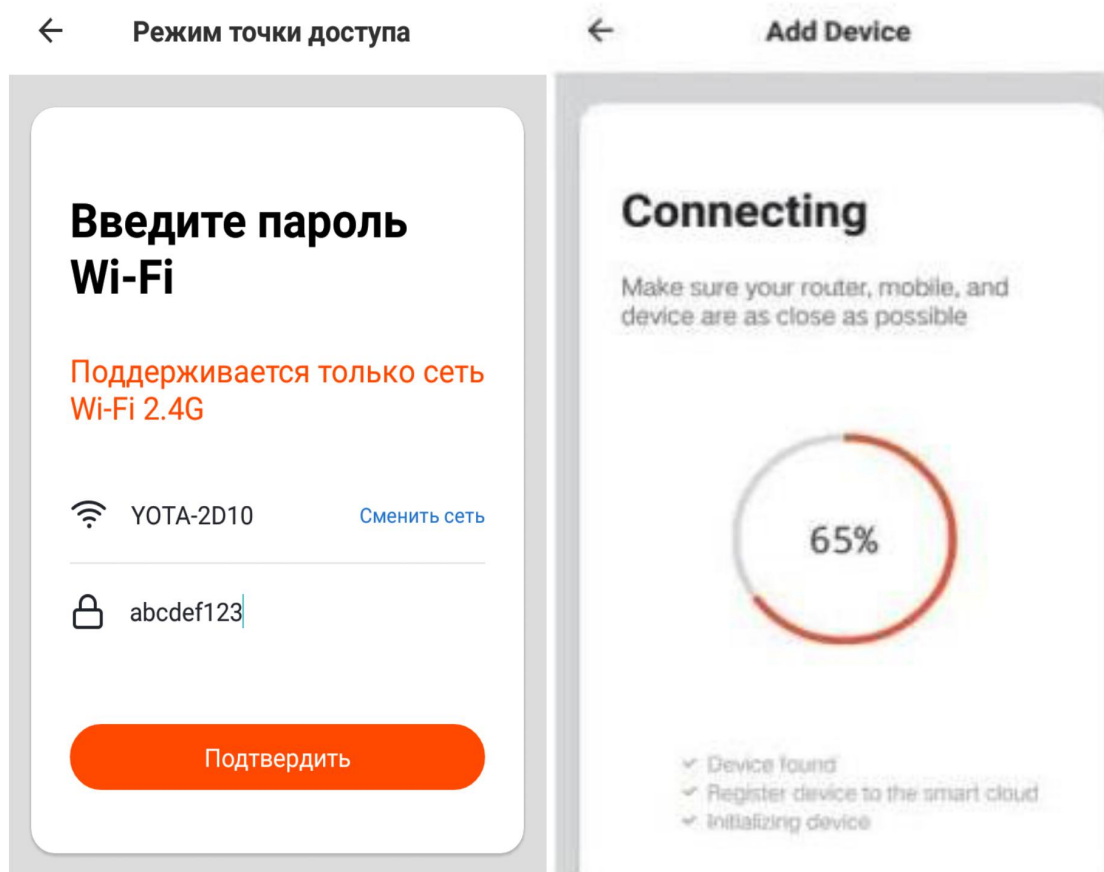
←

Режим точки доступа

Введите пароль Wi-Fi

Поддерживается только сеть Wi-Fi 2.4G

YOTA-2D10

Сменить сеть

abcdef123

Подтвердить

←

Add Device

Connecting

Make sure your router, mobile, and device are as close as possible

65%

Device found
Register device to the smart cloud
Initializing device